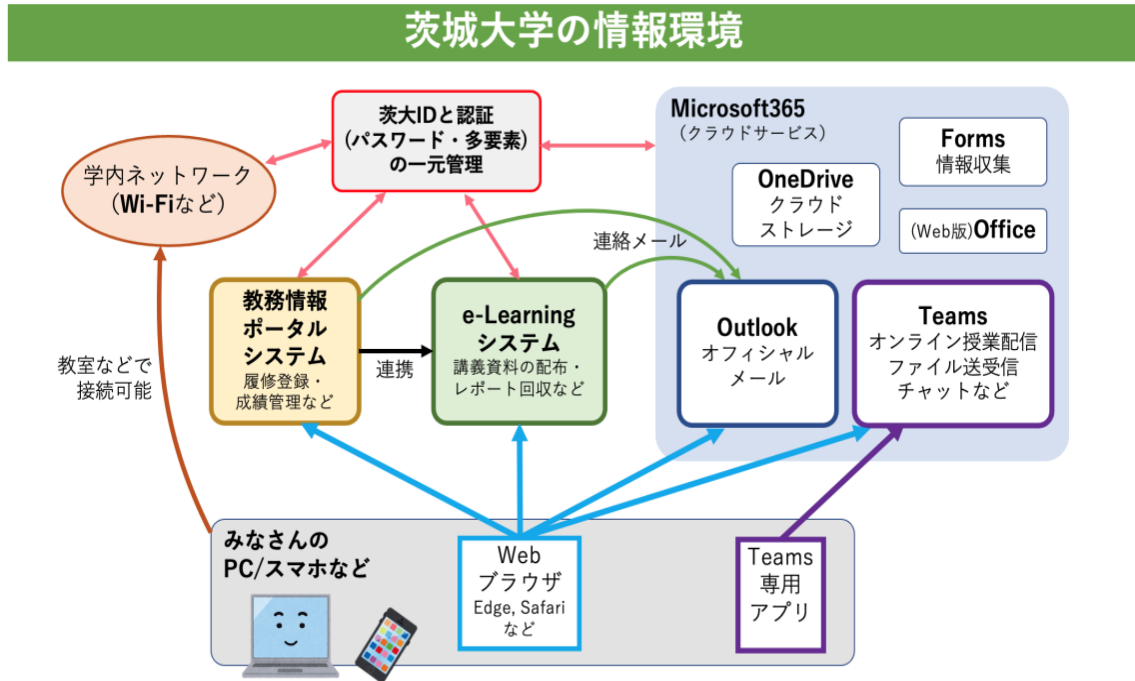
茨城大学の情報環境

茨大IDと認証
（パスワード・多要素）
の一元管理

学内ネットワーク
（Wi-Fiなど）

Microsoft365
（クラウドサービス）

Forms
情報収集

OneDrive
クラウド
ストレージ

(Web版)Office

連絡メール

教務情報
ポータル
システム
履修登録・
成績管理など

連携

e-Learning
システム
講義資料の配布・
レポート回収など

Outlook
オフィシャル
メール

Teams
オンライン授業配信
ファイル送受信
チャットなど

教室などで
接続可能

みなさんの
PC/スマホなど

Web
ブラウザ
Edge, Safari
など

Teams
専用
アプリ